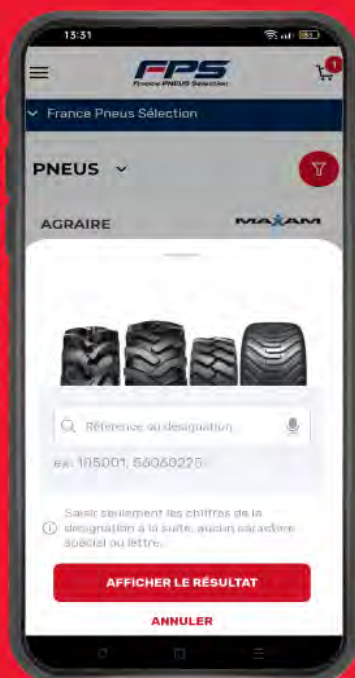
13:31

FPS
France PNEUS Sélection

1

France Pneus Sélection

PNEUS

AGRAIRE

MAXAM

Référence ou désignation

ex: 185001, 58060225

Saisir seulement les chiffres de la désignation à la suite, aucun caractère spécial ou lettre.

AFFICHER LE RÉSULTAT

ANNULER